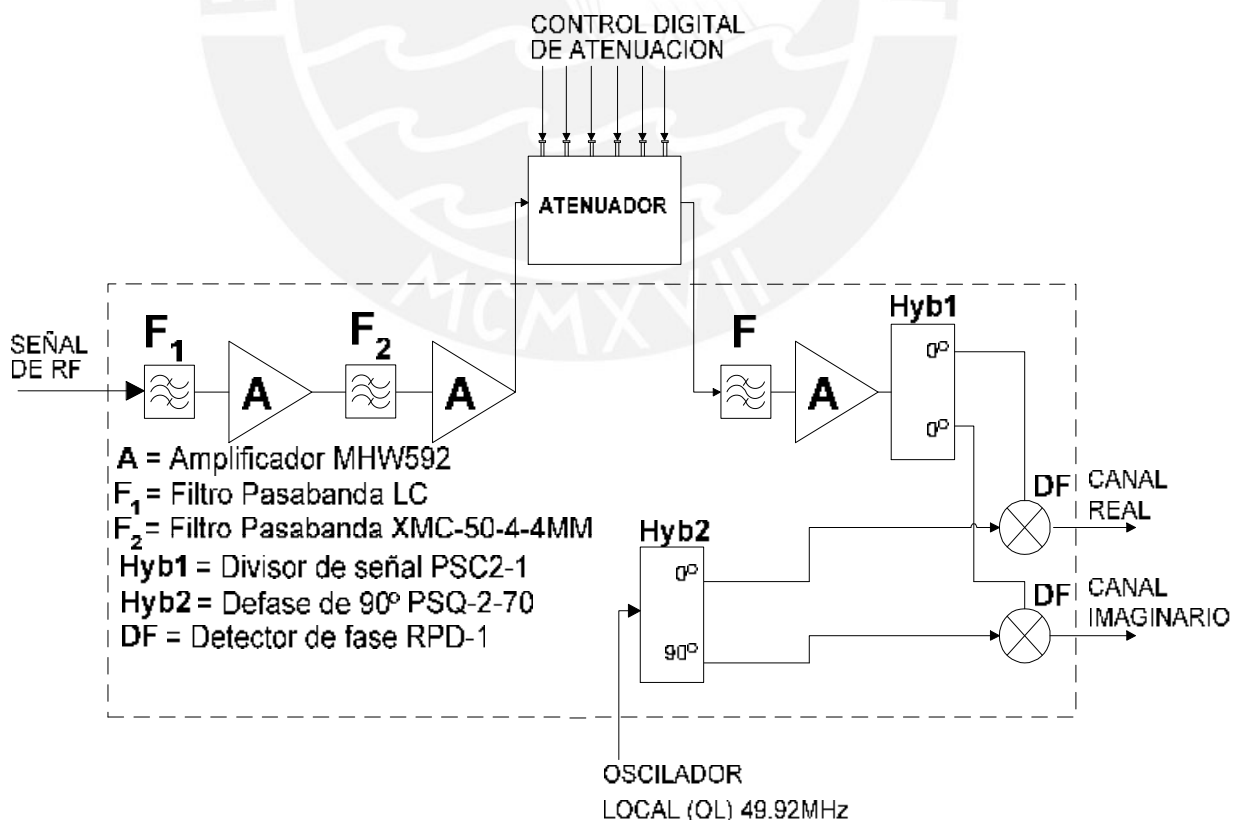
CONTROL DIGITAL
DE ATENUACION

ATENUADOR

SEÑAL
DE RF

$F_1$

A

$F_2$

A

F

A

Hyb1

0º

0º

A = Amplificador MHW592
$F_1$ = Filtro Pasabanda LC
$F_2$ = Filtro Pasabanda XMC-50-4-4MM
Hyb1 = Divisor de señal PSC2-1
Hyb2 = Defase de 90º PSQ-2-70
DF = Detector de fase RPD-1

Hyb2

0º

90º

DF

CANAL
REAL

DF

CANAL
IMAGINARIO

OSCILADOR
LOCAL (OL) 49.92MHz